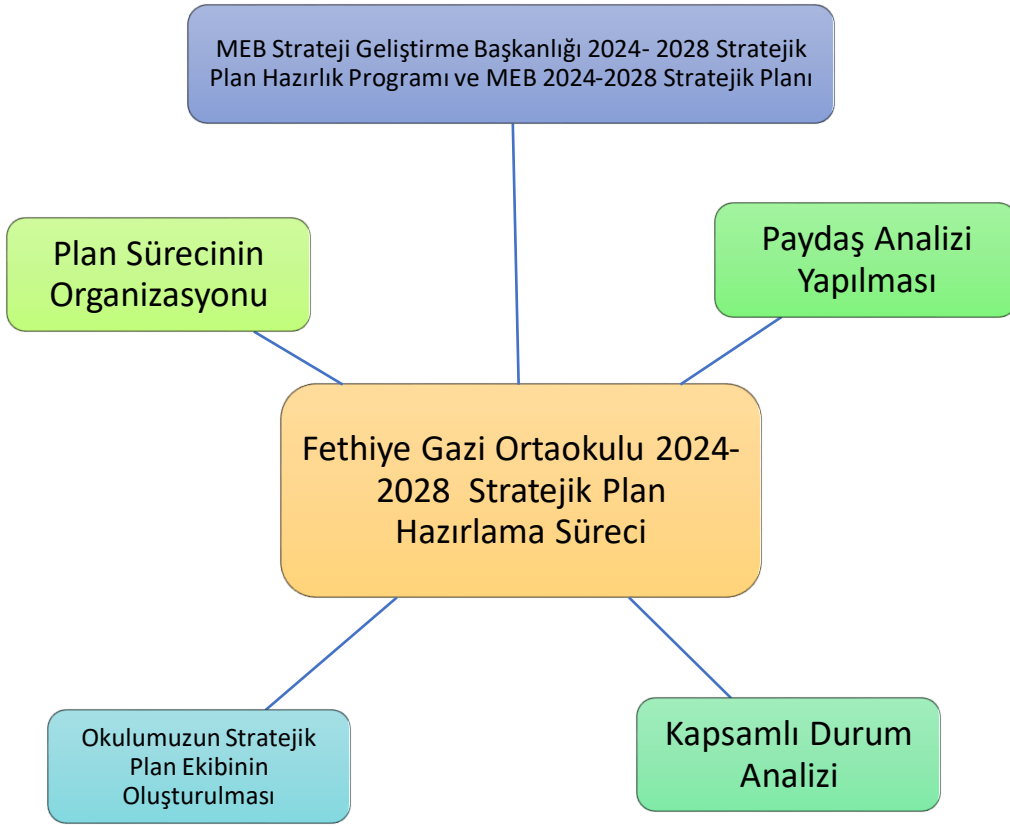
MEB Strateji Geliştirme Başkanlığı 2024- 2028 Stratejik Plan Hazırlık Programı ve MEB 2024-2028 Stratejik Planı

Plan Sürecinin Organizasyonu

Paydaş Analizi Yapılması

Fethiye Gazi Ortaokulu 2024-2028 Stratejik Plan Hazırlama Süreci

Okulumuzun Stratejik Plan Ekibinin Oluşturulması

Kapsamlı Durum Analizi